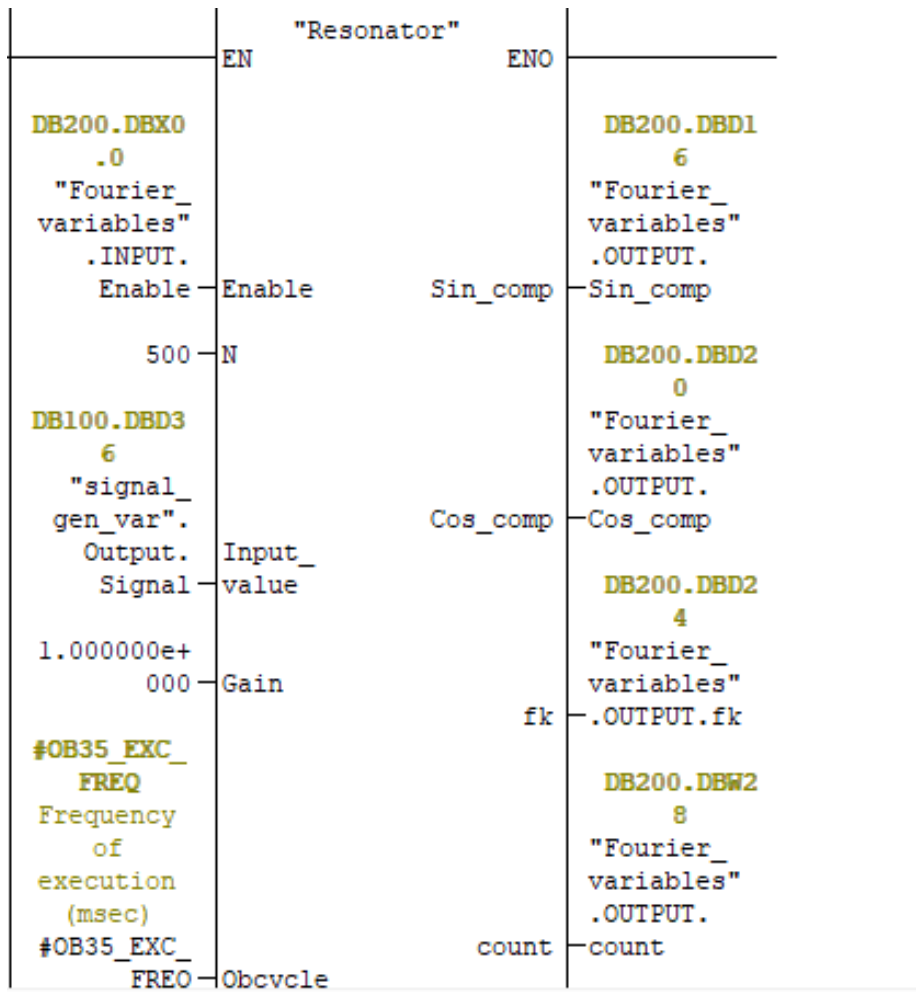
"Resonator"
EN ENO

DB200.DBX0.0
"Fourier_variables".INPUT.Enable — Enable

500 — N

DB100.DBD36
"signal_gen_var".Output.Signal — Input_value

1.000000e+000 — Gain

#OB35_EXC_FREQ
Frequency of execution (msec)
#OB35_EXC_FREQ — Obcycle

Sin_comp — DB200.DBD16
"Fourier_variables".OUTPUT.Sin_comp

Cos_comp — DB200.DBD20
"Fourier_variables".OUTPUT.Cos_comp

fk — DB200.DBD24
"Fourier_variables".OUTPUT.fk

count — DB200.DBW28
"Fourier_variables".OUTPUT.count